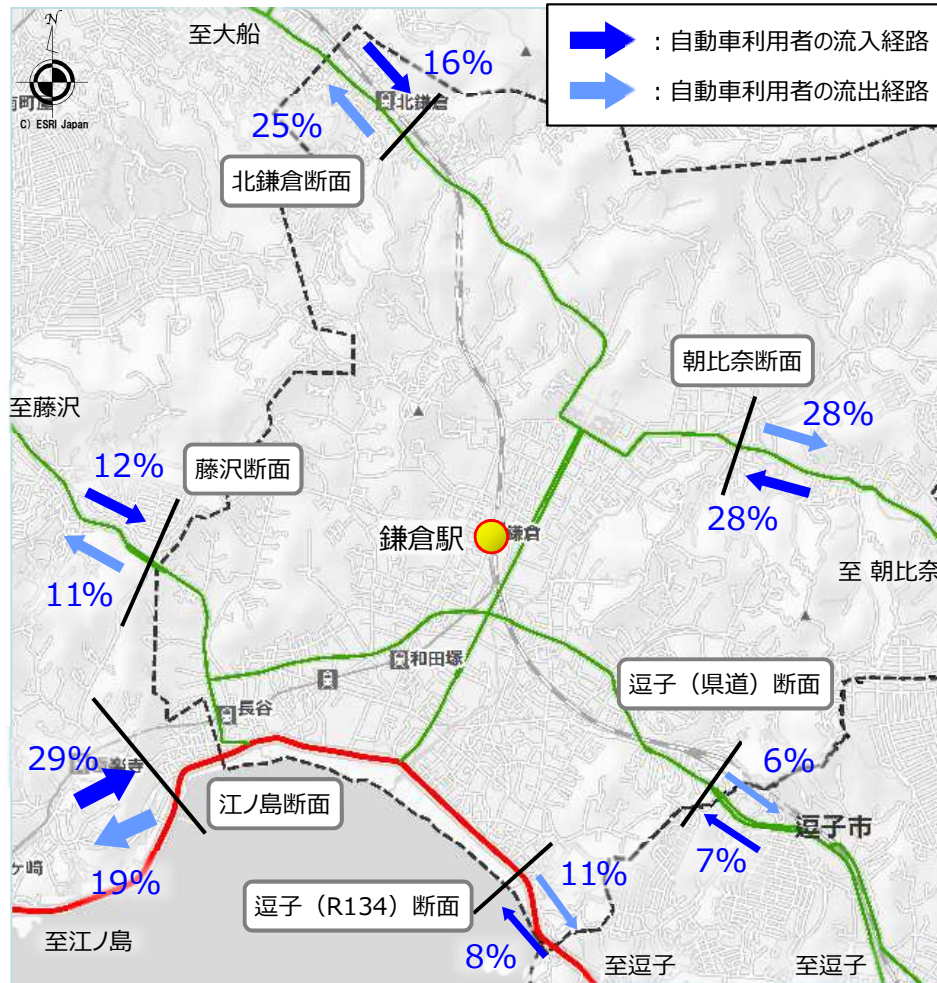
N
C) ESRI Japan
至大船
：自動車利用者の流入経路
：自動車利用者の流出経路
16%
北鎌倉
25%
北鎌倉断面
朝比奈断面
28%
至藤沢
28%
12%
藤沢断面
至 朝比奈
鎌倉駅
鎌倉
11%
和田塚
逗子（県道）断面
長谷
29%
6%
江ノ島断面
逗子市
7%
19%
11%
逗子（R134）断面
至江ノ島
8%
至逗子
至逗子